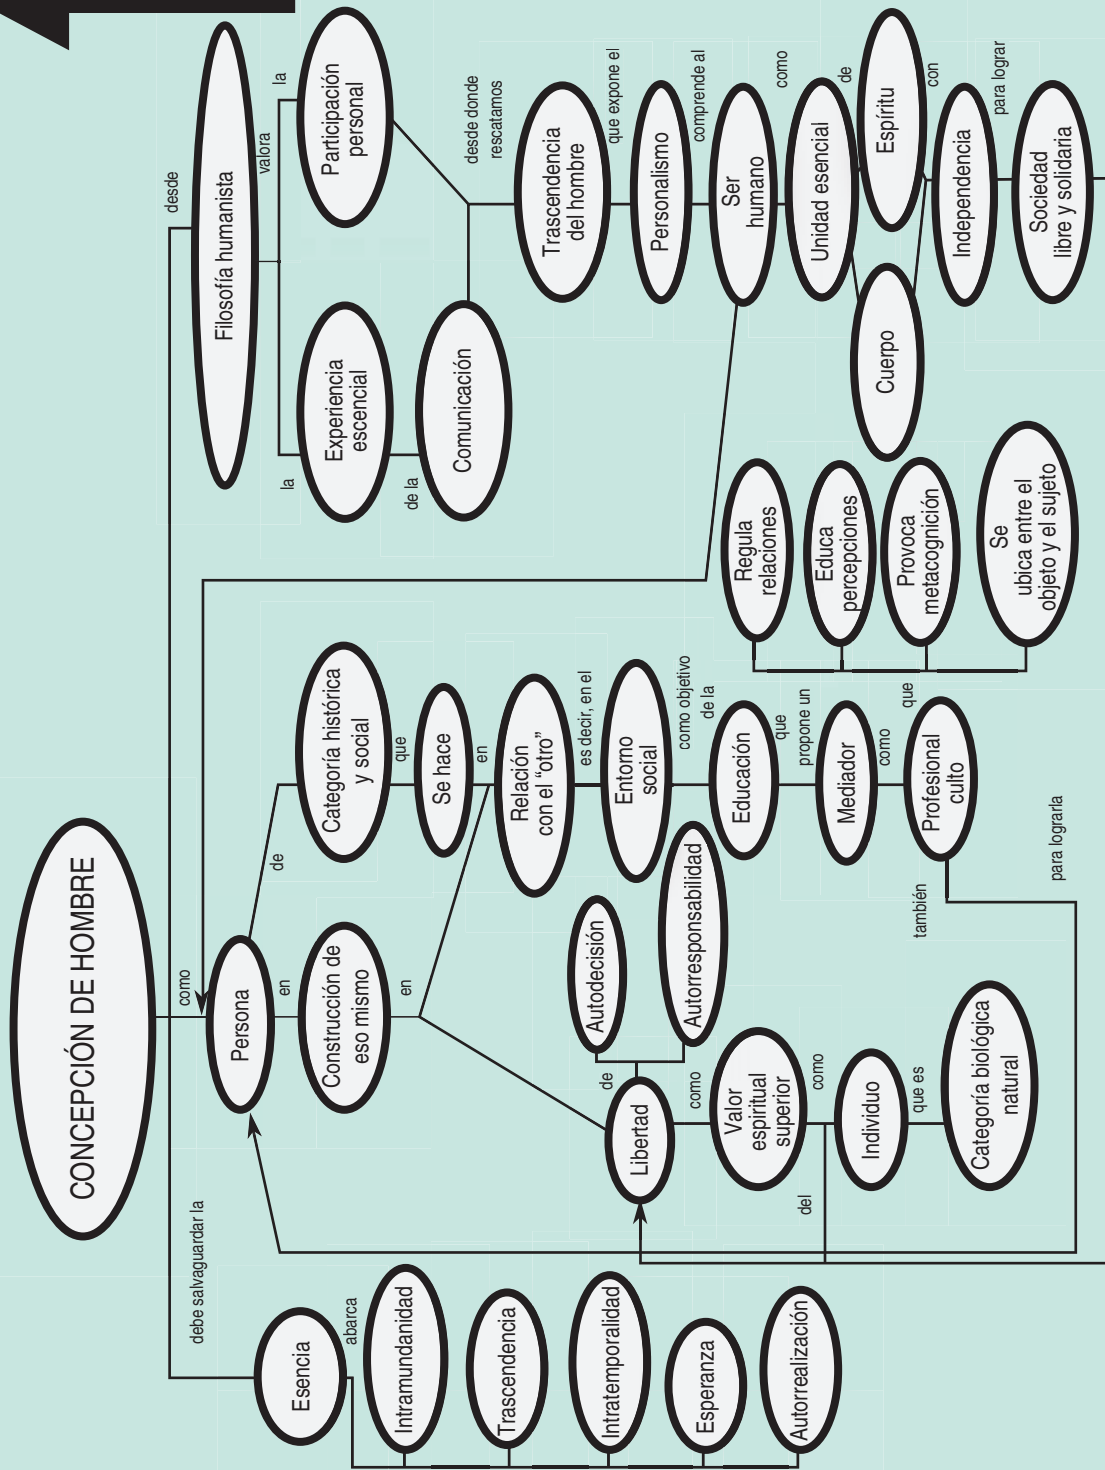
CONCEPCIÓN DE HOMBRE

desde

Filosofía humanista

valora

la

Participación personal

la

Experiencia escencial

de la

Comunicación

desde donde rescatamos

Trascendencia del hombre

que expone el

Personalismo

comprende al

Ser humano

como

Unidad esencial

de

Espíritu

con

Cuerpo

Independencia

para lograr

Sociedad libre y solidaria

Regula relaciones

Educa percepciones

Provoca metacognición

Se ubica entre el objeto y el sujeto

como

Persona

de

Categoría histórica y social

que

Se hace

en

Relación con el "otro"

es decir, en el

Entomo social

como objetivo de la

Educación

que propone un

Mediador

como

que

Profesional culto

para lograrla

también

en

Construcción de eso mismo

en

Autodecisión

Autorresponsabilidad

de

Libertad

como

Valor espiritual superior

como

Individuo

que es

Categoría biológica natural

del

debe salvaguardar la

Esencia

abarca

Intramundanidad

Trascendencia

Intratemporalidad

Esperanza

Autorrealización